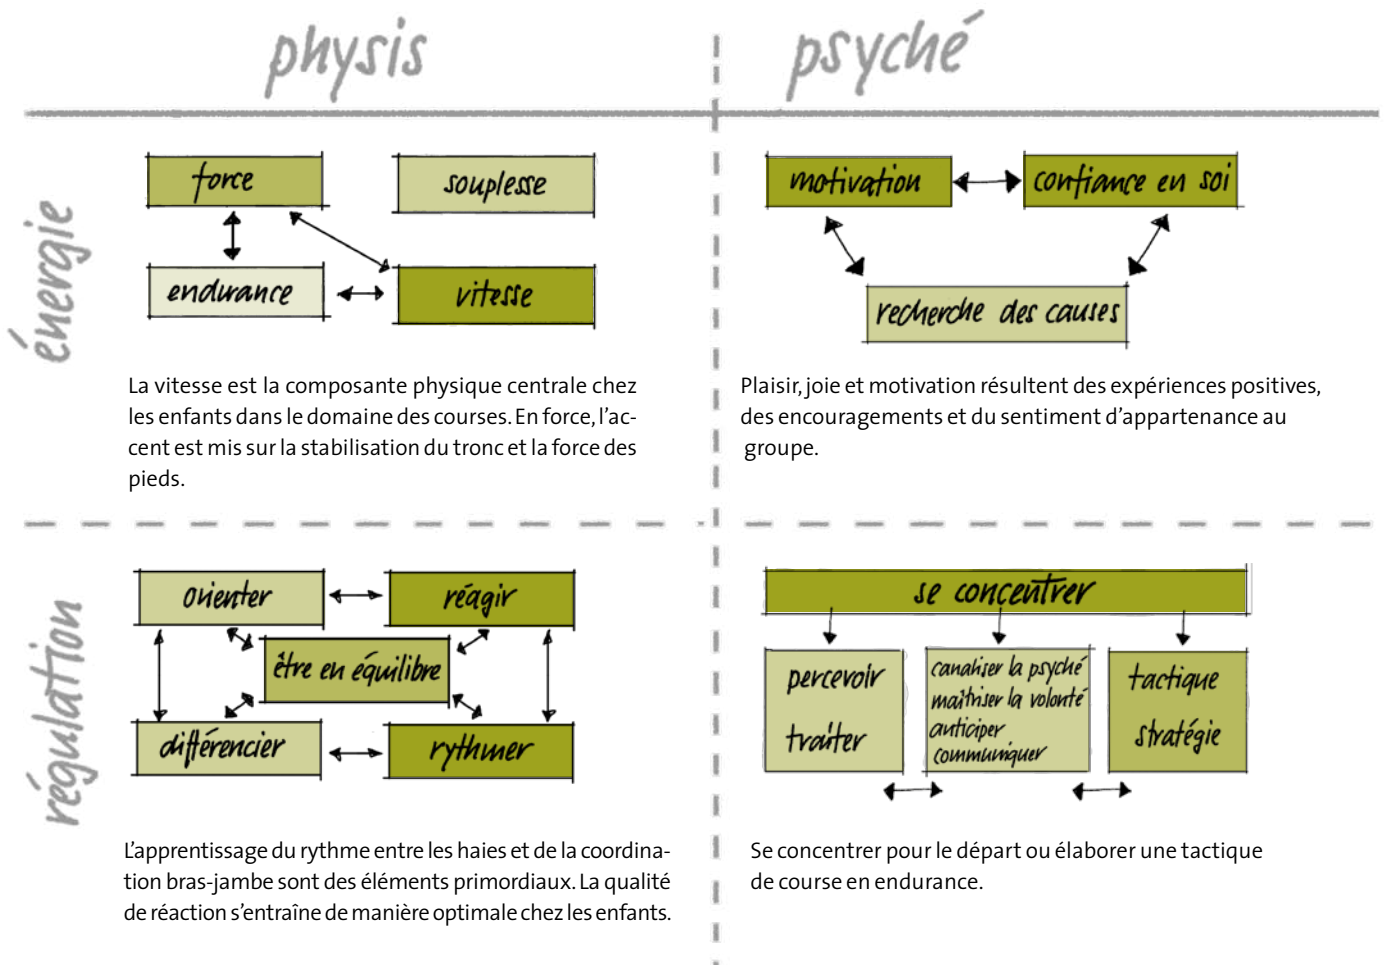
physis

psyché

énergie

force

souplesse

endurance

vitesse

La vitesse est la composante physique centrale chez les enfants dans le domaine des courses. En force, l'accent est mis sur la stabilisation du tronc et la force des pieds.

motivation

confiance en soi

recherche des causes

Plaisir, joie et motivation résultent des expériences positives, des encouragements et du sentiment d'appartenance au groupe.

régulation

orienter

réagir

être en équilibre

différencier

rythmer

L'apprentissage du rythme entre les haies et de la coordination bras-jambe sont des éléments primordiaux. La qualité de réaction s'entraîne de manière optimale chez les enfants.

se concentrer

percevoir

traiter

canaliser la psyché
maîtriser la volonté
anticiper
communiquer

tactique

stratégie

Se concentrer pour le départ ou élaborer une tactique de course en endurance.